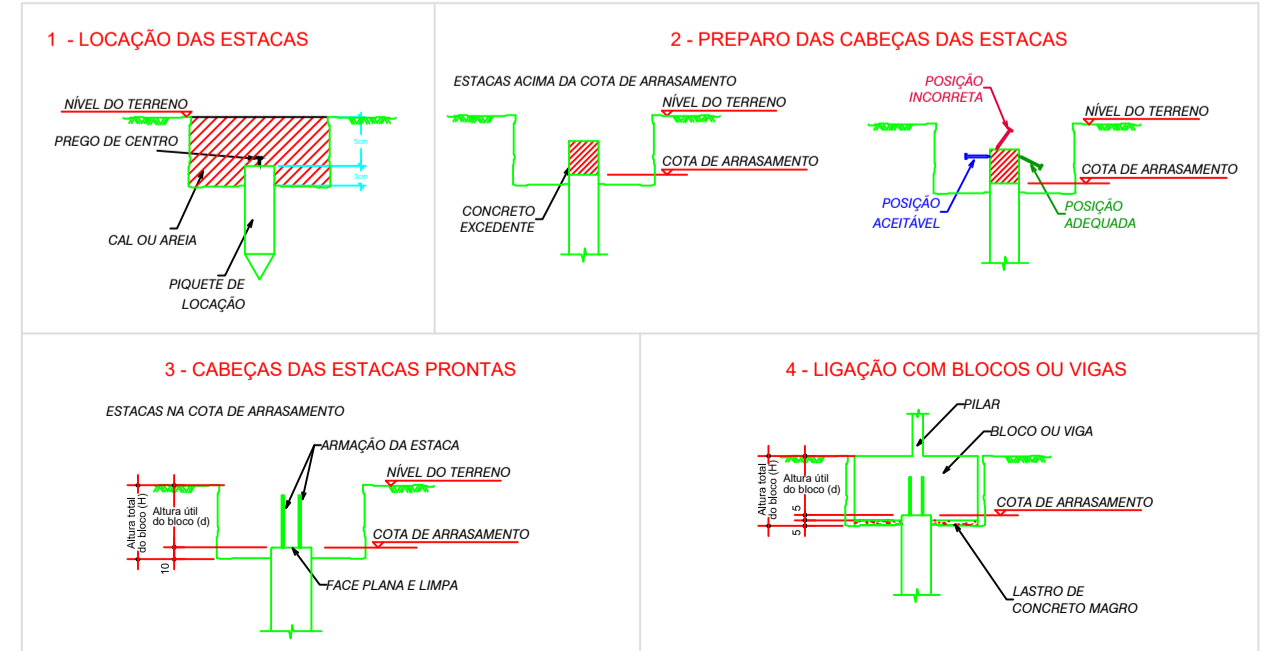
1 - LOCAÇÃO DAS ESTACAS

NÍVEL DO TERRENO

PREGO DE CENTRO

5cm

3cm

CAL OU AREIA

PIQUETE DE LOCAÇÃO

2 - PREPARO DAS CABEÇAS DAS ESTACAS

ESTACAS ACIMA DA COTA DE ARRASAMENTO

NÍVEL DO TERRENO

COTA DE ARRASAMENTO

CONCRETO EXCEDENTE

POSIÇÃO INCORRETA

NÍVEL DO TERRENO

COTA DE ARRASAMENTO

POSIÇÃO ACEITÁVEL

POSIÇÃO ADEQUADA

3 - CABEÇAS DAS ESTACAS PRONTAS

ESTACAS NA COTA DE ARRASAMENTO

ARMAÇÃO DA ESTACA

NÍVEL DO TERRENO

Altura total do bloco (H)

Altura útil do bloco (d)

COTA DE ARRASAMENTO

10

FACE PLANA E LIMPA

4 - LIGAÇÃO COM BLOCOS OU VIGAS

PILAR

BLOCO OU VIGA

Altura total do bloco (H)

Altura útil do bloco (d)

COTA DE ARRASAMENTO

5

5

LASTRO DE CONCRETO MAGRO